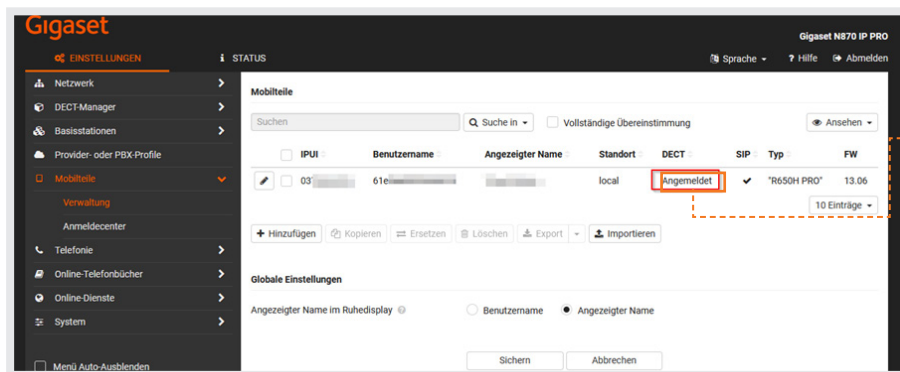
Gigaset

Gigaset N870 IP PRO

EINSTELLUNGEN
STATUS
Sprache
Hilfe
Abmelden

Netzwerk
DECT-Manager
Basisstationen
Provider- oder PBX-Profile
Mobilteile
Verwaltung
Anmeldecenter
Telefonie
Online-Telefonbücher
Online-Dienste
System

Menü Auto-Ausblenden

Mobilteile

Suchen
Suche in
Vollständige Übereinstimmung
Ansehen

| | IPUI | Benutzername | Angezeigter Name | Standort | DECT | SIP | Typ | FW |
|---|---|---|---|---|---|---|---|---|
| | 03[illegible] | 61e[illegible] | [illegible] | local | Angemeldet | ✔ | "R650H PRO" | 13.06 |

10 Einträge

Hinzufügen
Kopieren
Ersetzen
Löschen
Export
Importieren

Globale Einstellungen

Angezeigter Name im Ruhedisplay
Benutzername
Angezeigter Name

Sichern
Abbrechen